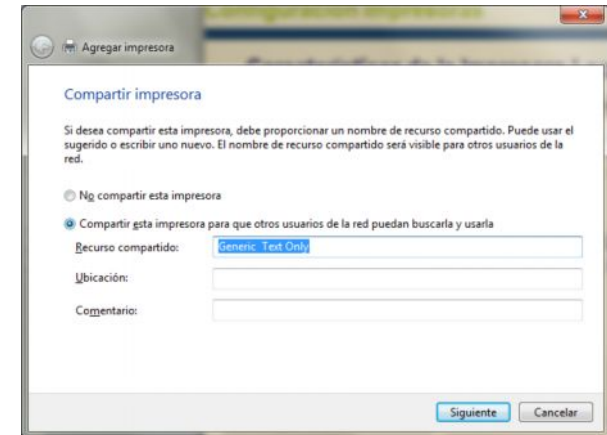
Agregar impresora

Compartir impresora

Si desea compartir esta impresora, debe proporcionar un nombre de recurso compartido. Puede usar el sugerido o escribir uno nuevo. El nombre de recurso compartido será visible para otros usuarios de la red.

No compartir esta impresora

Compartir esta impresora para que otros usuarios de la red puedan buscarla y usarla

Recurso compartido: Generic Text Only

Ubicación:

Comentario:

Siguiente Cancelar